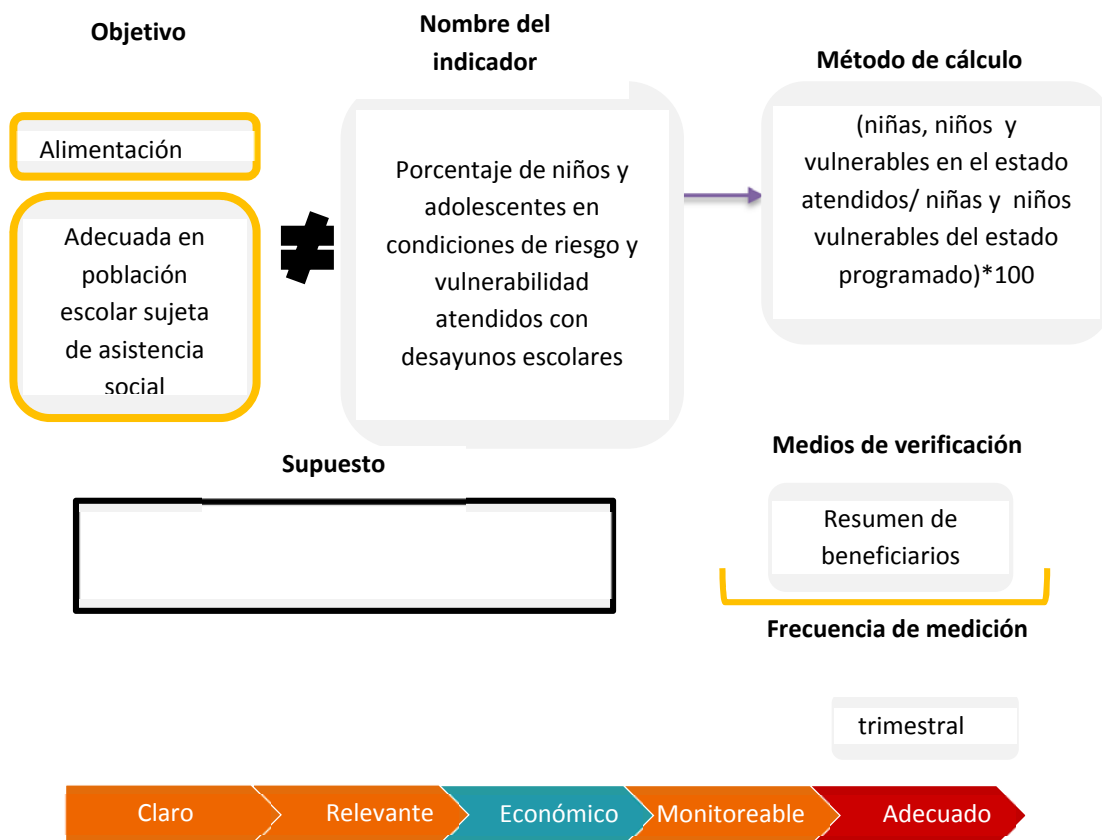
Objetivo

Nombre del indicador

Método de cálculo

Alimentación

Adecuada en población escolar sujeta de asistencia social

$\neq$

Porcentaje de niños y adolescentes en condiciones de riesgo y vulnerabilidad atendidos con desayunos escolares

(niñas, niños y vulnerables en el estado atendidos/ niñas y niños vulnerables del estado programado)*100

Supuesto

Medios de verificación

Resumen de beneficiarios

Frecuencia de medición

trimestral

Claro

Relevante

Económico

Monitoreable

Adecuado